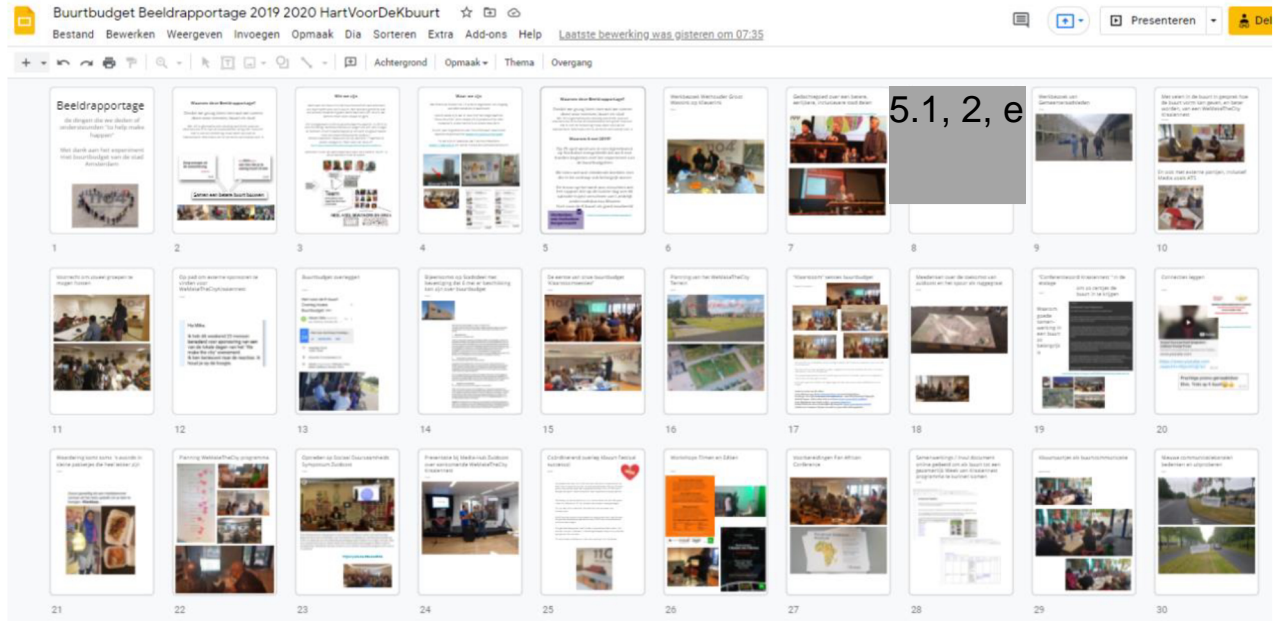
Buurtbudget Beeldrapportage 2019 2020 HartVoorDeKbuurt

Bestand Bewerken Weergeven Invoegen Opmaak Dia Sorteren Extra Add-ons Help Laatste bewerking was gisteren om 07:35

Presenteren

Del

Achtergrond Opmaak Thema Overgang

Beeldrapportage

5.1, 2, e

1 2 3 4 5 6 7 8 9 10

11 12 13 14 15 16 17 18 19 20

21 22 23 24 25 26 27 28 29 30